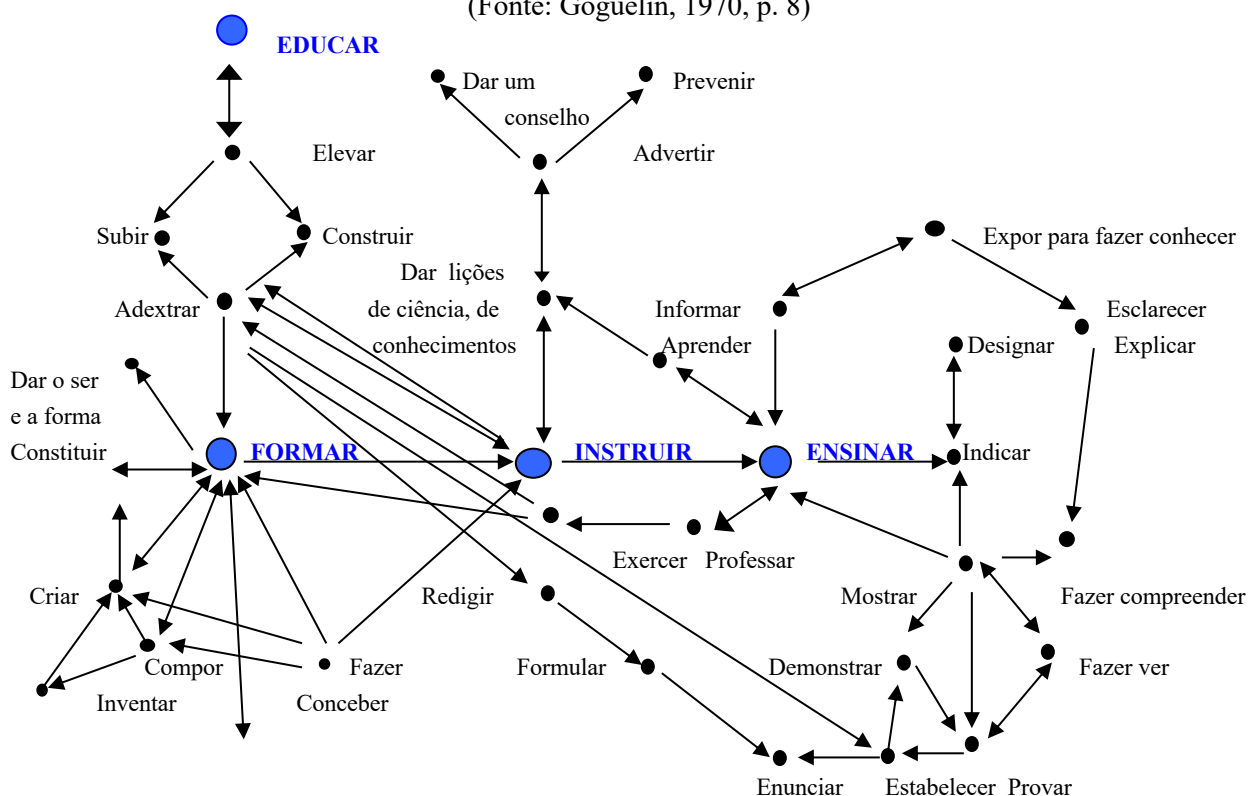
(Fonte: Goguelin, 1970, p. 8)

EDUCAR

Dar um conselho

Prevenir

Elevar

Advertir

Subir

Construir

Expor para fazer conhecer

Dar lições de ciência, de conhecimentos

Adextrar

Informar

Esclarecer

Aprender

Designar

Explicar

Dar o ser e a forma Constituir

FORMAR

INSTRUIR

ENSINAR

Indicar

Exercer

Professar

Criar

Redigir

Mostrar

Fazer compreender

Compor

Fazer

Formular

Demonstrar

Fazer ver

Inventar

Conceber

Enunciar

Estabelecer

Provar